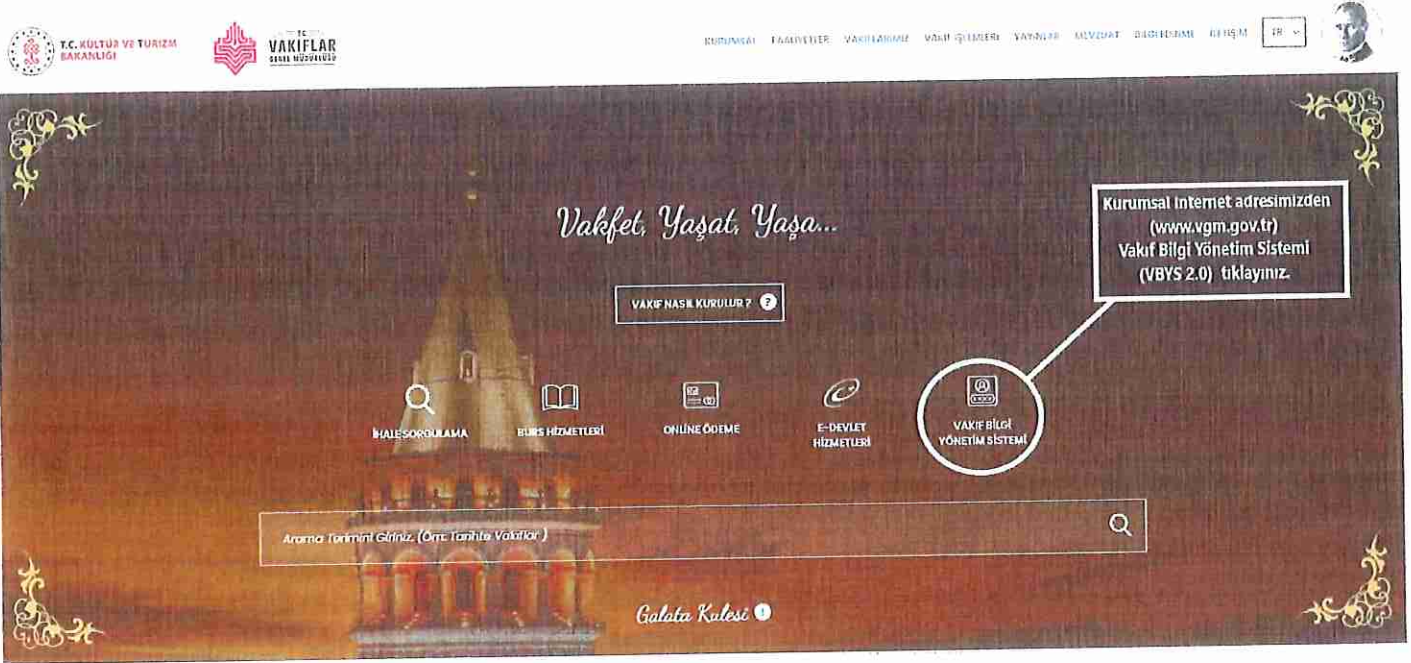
T.C. KÜLTÜR VE TURİZM BAKANLIĞI

T.C. VAKIFLAR GENEL MÜDÜRLÜĞÜ

KURUMSAL FAALİYETLER VAKIFLARIMIZ VAKIF İŞLEMLERİ YAYINLAR MEVZUAT BAĞIŞ İLETİŞİM TR

Vakfet, Yaşat, Yaşa...

VAKIF NASIL KURULUR ?

Kurumsal internet adresimizden (www.vgm.gov.tr) Vakıf Bilgi Yönetim Sistemi (VBYS 2.0) tıklayınız.

İHALE SORGULAMA

BURS HİZMETLERİ

ONLINE ÖDEME

E-DEVLET HİZMETLERİ

VAKIF BİLGİ YÖNETİM SİSTEMİ

Arama Terimini Giriniz. (Örn: Tarihte Vakıflar)

Galata Kulesi